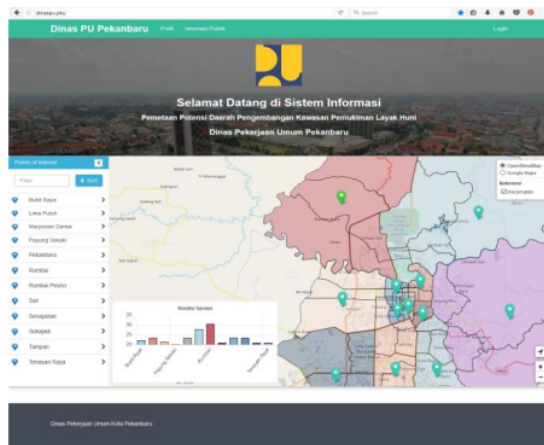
dinaspu.pku

Search

Dinas PU Pekanbaru Profil Informasi Publik

Login

Selamat Datang di Sistem Informasi

Pemetaan Potensi Daerah Pengembangan Kawasan Pemukiman Layak Huni

Dinas Pekerjaan Umum Pekanbaru

Points of Interest

Filter

Sort

Bukit Raya

Lima Puluh

Marpoyan Damai

Payung Sekaki

Pekanbaru

Rumbai

Rumbai Pesisir

Sail

Senapelan

Sukajadi

Tampan

Tenayan Raya

OpenStreetMap

Google Maps

Reference

Kecamatan

Kondisi Sarana

30

25

20

Dinas Pekerjaan Umum Kota Pekanbaru